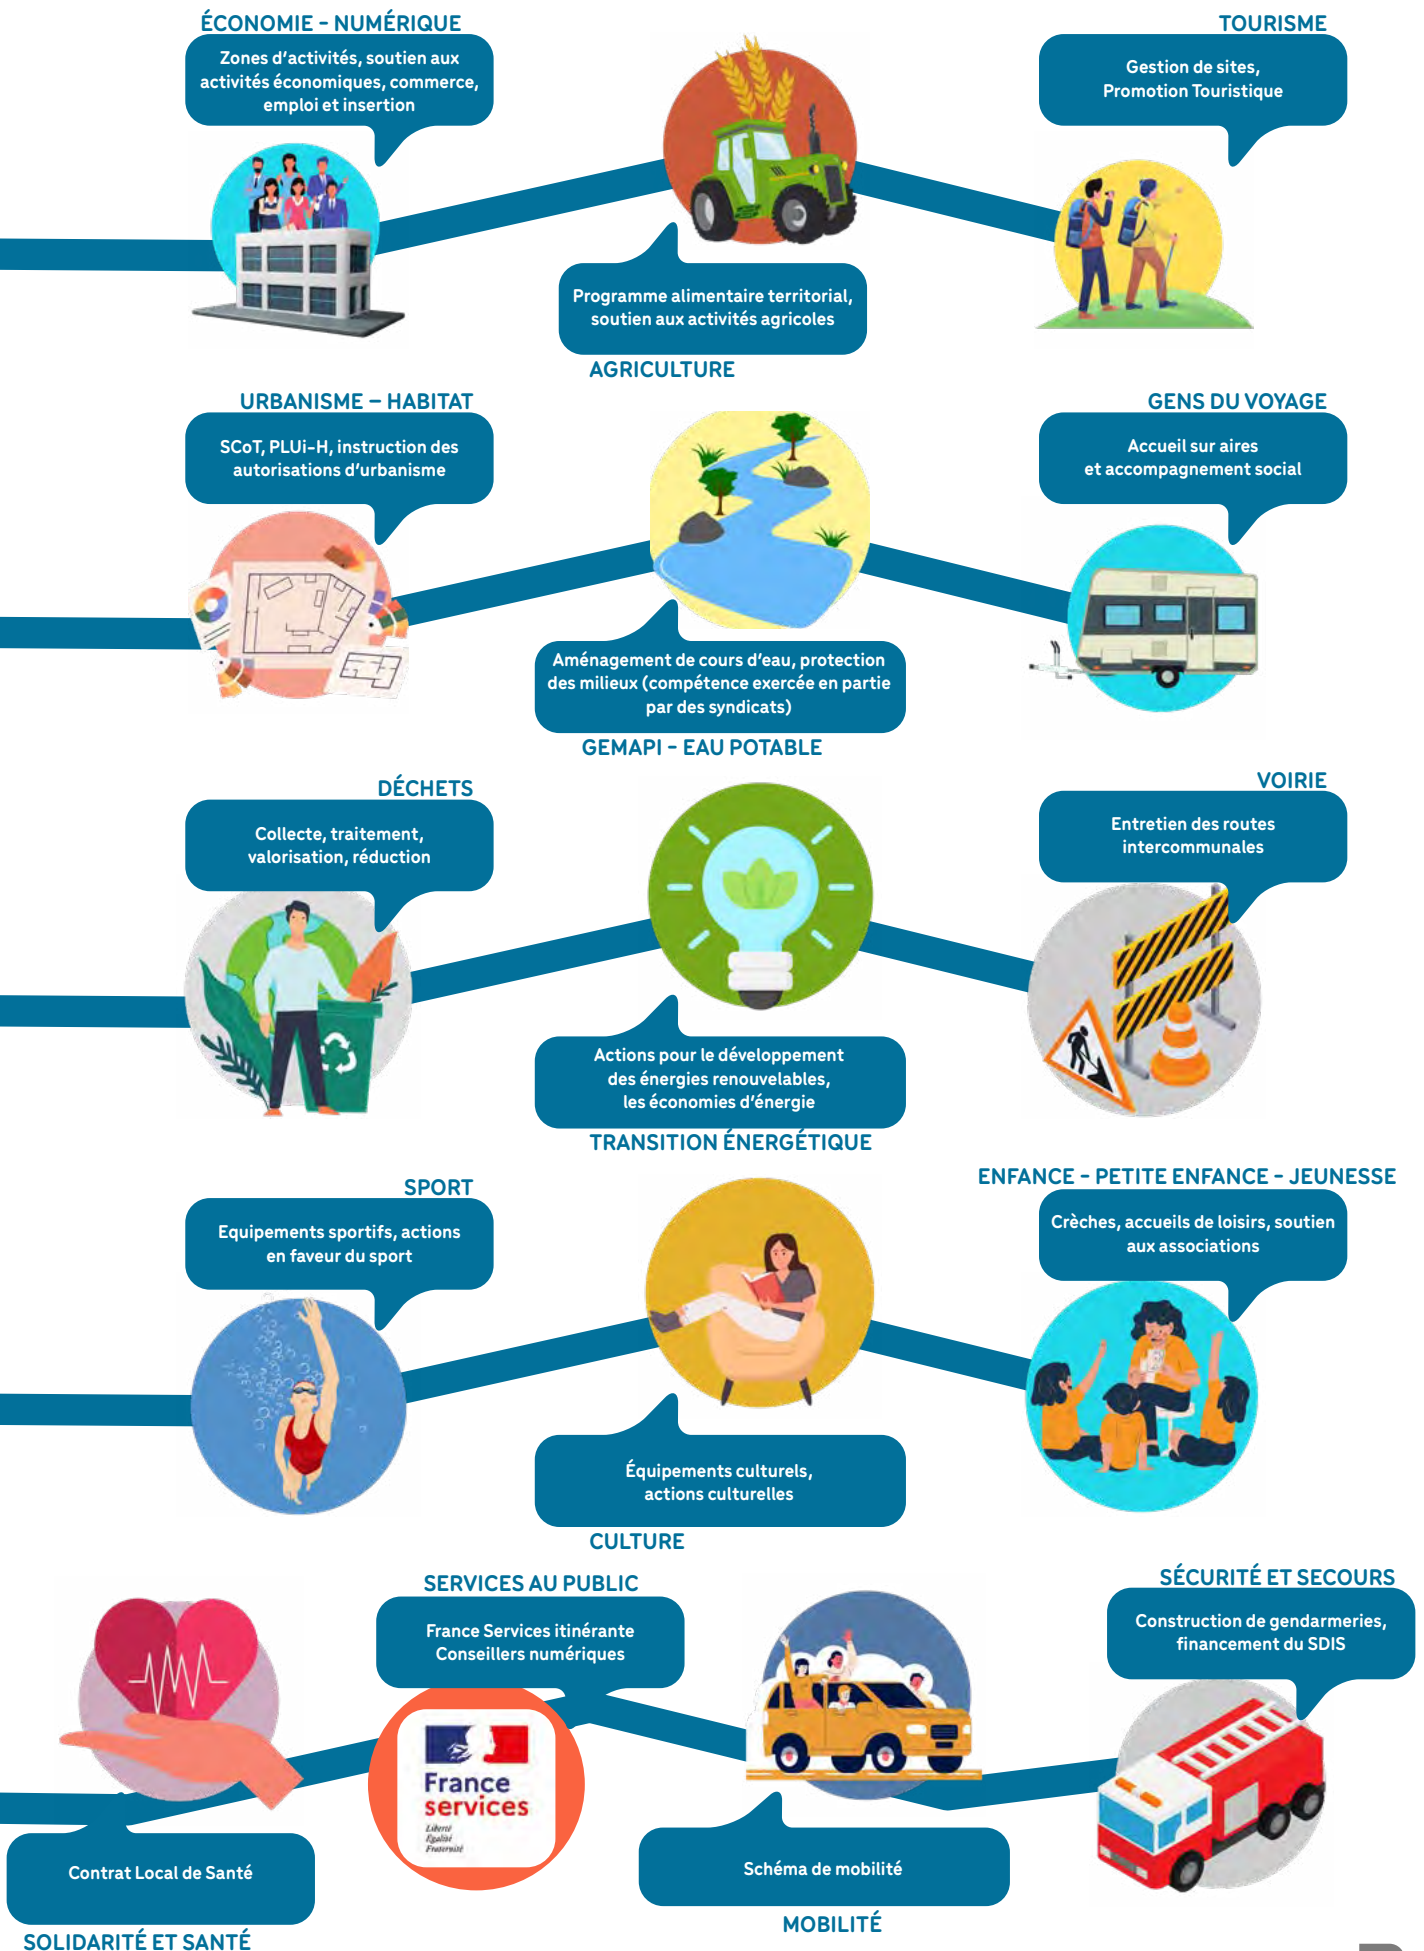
ÉCONOMIE - NUMÉRIQUE

Zones d'activités, soutien aux activités économiques, commerce, emploi et insertion

TOURISME

Gestion de sites, Promotion Touristique

Programme alimentaire territorial, soutien aux activités agricoles

AGRICULTURE

URBANISME – HABITAT

SCoT, PLUi-H, instruction des autorisations d'urbanisme

GENS DU VOYAGE

Accueil sur aires et accompagnement social

Aménagement de cours d'eau, protection des milieux (compétence exercée en partie par des syndicats)

GEMAPI - EAU POTABLE

DÉCHETS

Collecte, traitement, valorisation, réduction

VOIRIE

Entretien des routes intercommunales

Actions pour le développement des énergies renouvelables, les économies d'énergie

TRANSITION ÉNERGÉTIQUE

SPORT

Equipements sportifs, actions en faveur du sport

ENFANCE - PETITE ENFANCE - JEUNESSE

Crèches, accueils de loisirs, soutien aux associations

Équipements culturels, actions culturelles

CULTURE

SERVICES AU PUBLIC

France Services itinérante Conseillers numériques

France services

Liberté Égalité Fraternité

SÉCURITÉ ET SECOURS

Construction de gendarmeries, financement du SDIS

Contrat Local de Santé

SOLIDARITÉ ET SANTÉ

Schéma de mobilité

MOBILITÉ